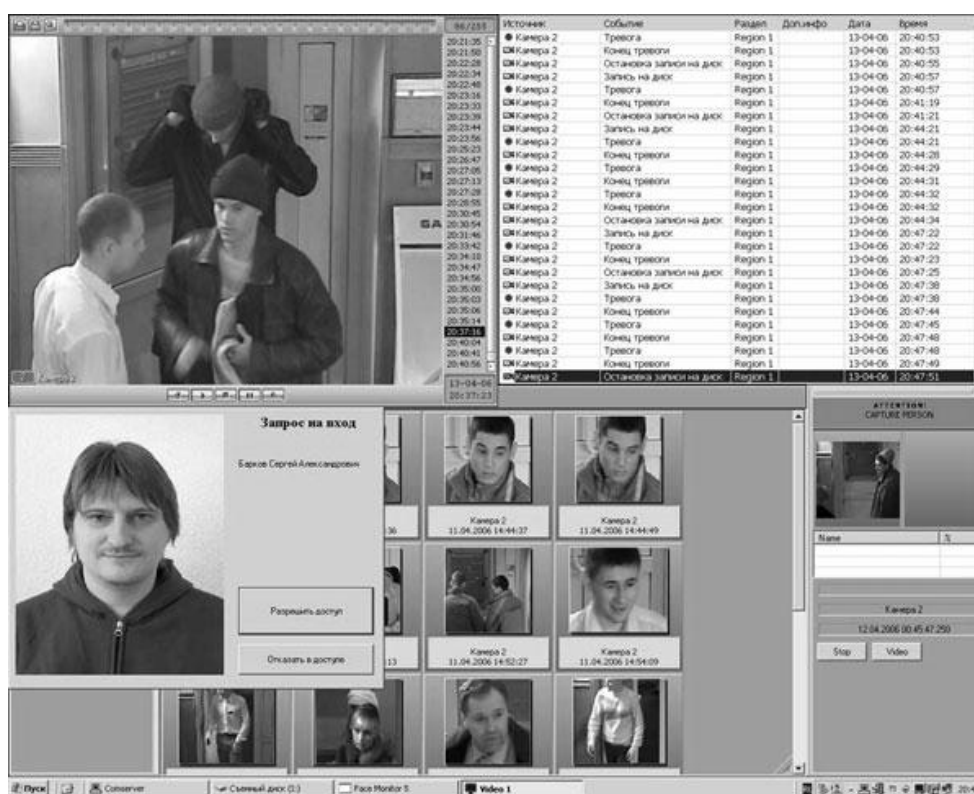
96/289

20:21:35
20:21:50
20:22:28
20:22:34
20:22:48
20:23:16
20:23:33
20:23:39
20:23:44
20:23:56
20:25:23
20:26:47
20:27:05
20:27:13
20:27:28
20:28:55
20:30:45
20:30:54
20:31:46
20:33:42
20:34:18
20:34:47
20:34:56
20:35:00
20:35:03
20:35:06
20:35:14
20:37:16
20:40:04
20:40:41
20:40:56

Камера 2

13-04-06
20:37:23

| Источник | Событие | Раздел | Доп.инфо | Дата | Время |
|---|---|---|---|---|---|
| Камера 2 | Тревога | Region 1 | | 13-04-06 | 20:40:53 |
| Камера 2 | Конец тревоги | Region 1 | | 13-04-06 | 20:40:53 |
| Камера 2 | Остановка записи на диск | Region 1 | | 13-04-06 | 20:40:55 |
| Камера 2 | Запись на диск | Region 1 | | 13-04-06 | 20:40:57 |
| Камера 2 | Тревога | Region 1 | | 13-04-06 | 20:40:57 |
| Камера 2 | Конец тревоги | Region 1 | | 13-04-06 | 20:41:19 |
| Камера 2 | Остановка записи на диск | Region 1 | | 13-04-06 | 20:41:21 |
| Камера 2 | Запись на диск | Region 1 | | 13-04-06 | 20:44:21 |
| Камера 2 | Тревога | Region 1 | | 13-04-06 | 20:44:21 |
| Камера 2 | Конец тревоги | Region 1 | | 13-04-06 | 20:44:28 |
| Камера 2 | Тревога | Region 1 | | 13-04-06 | 20:44:29 |
| Камера 2 | Конец тревоги | Region 1 | | 13-04-06 | 20:44:31 |
| Камера 2 | Тревога | Region 1 | | 13-04-06 | 20:44:32 |
| Камера 2 | Конец тревоги | Region 1 | | 13-04-06 | 20:44:32 |
| Камера 2 | Остановка записи на диск | Region 1 | | 13-04-06 | 20:44:34 |
| Камера 2 | Запись на диск | Region 1 | | 13-04-06 | 20:47:22 |
| Камера 2 | Тревога | Region 1 | | 13-04-06 | 20:47:22 |
| Камера 2 | Конец тревоги | Region 1 | | 13-04-06 | 20:47:23 |
| Камера 2 | Остановка записи на диск | Region 1 | | 13-04-06 | 20:47:25 |
| Камера 2 | Запись на диск | Region 1 | | 13-04-06 | 20:47:38 |
| Камера 2 | Тревога | Region 1 | | 13-04-06 | 20:47:38 |
| Камера 2 | Конец тревоги | Region 1 | | 13-04-06 | 20:47:44 |
| Камера 2 | Тревога | Region 1 | | 13-04-06 | 20:47:45 |
| Камера 2 | Конец тревоги | Region 1 | | 13-04-06 | 20:47:48 |
| Камера 2 | Тревога | Region 1 | | 13-04-06 | 20:47:48 |
| Камера 2 | Конец тревоги | Region 1 | | 13-04-06 | 20:47:49 |
| Камера 2 | Остановка записи на диск | Region 1 | | 13-04-06 | 20:47:51 |

Запрос на вход

Барков Сергей Александрович

Разрешить доступ

Отказать в доступе

36

Камера 2
11.04.2006 14:44:37

Камера 2
11.04.2006 14:44:49

13

Камера 2
11.04.2006 14:52:27

Камера 2
11.04.2006 14:54:09

ATTENTION!
CAPTURE PERSON

Name
%

Камера 2

12.04.2006 00:45:47.250

Stop
Video

Пуск
Comserver
Съемный диск (I:)
Face Monitor 5
Video 1